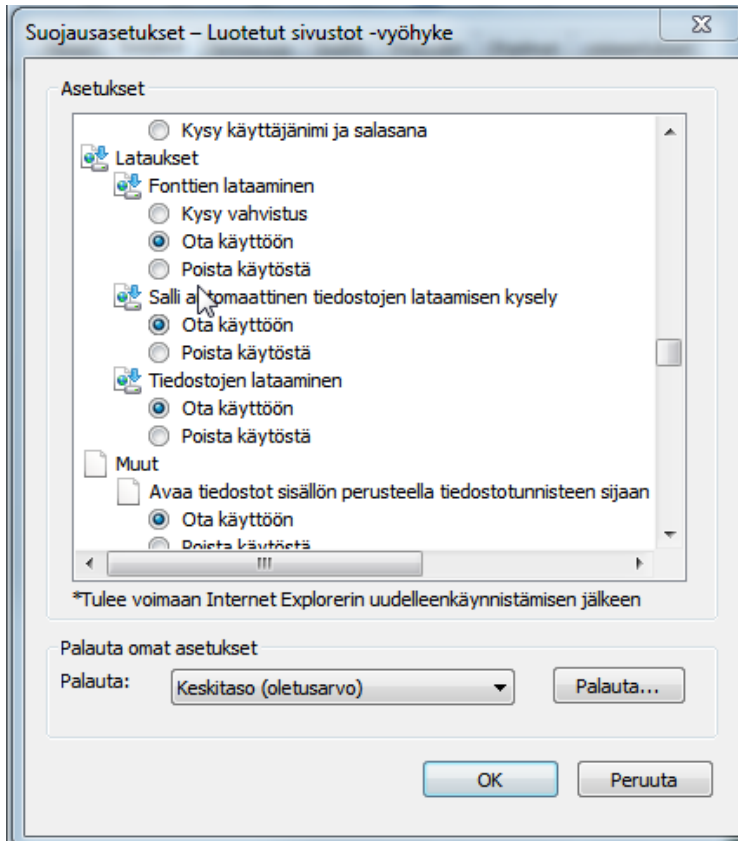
Suojausasetukset – Luotetut sivustot -vyöhyke

Asetukset

Kysy käyttäjänimi ja salasana
Lataukset
Fonttien lataaminen
Kysy vahvistus
Ota käyttöön
Poista käytöstä
Salli a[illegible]tomaattinen tiedostojen lataamisen kysely
Ota käyttöön
Poista käytöstä
Tiedostojen lataaminen
Ota käyttöön
Poista käytöstä
Muut
Avaa tiedostot sisällön perusteella tiedostotunnisteen sijaan
Ota käyttöön
Poista käytöstä

*Tulee voimaan Internet Explorerin uudelleenkäynnistämisen jälkeen

Palauta omat asetukset
Palauta: Keskitaso (oletusarvo) Palauta...

OK Peruuta